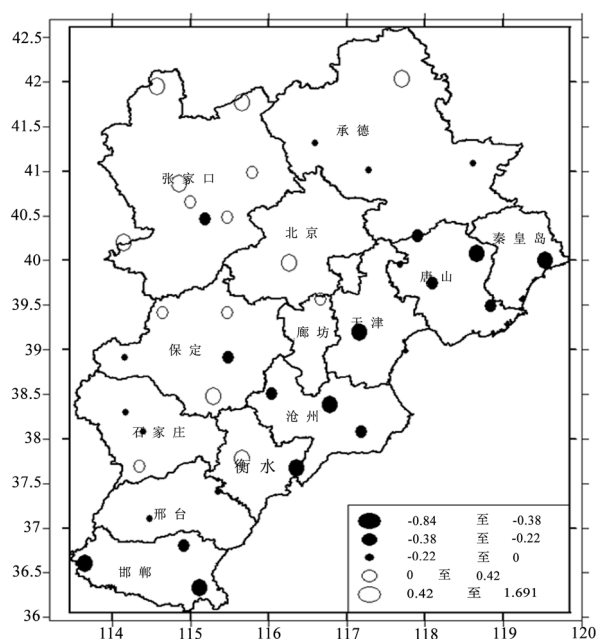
42.5
42
41.5
41
40.5
40
39.5
39
38.5
38
37.5
37
36.5
36

114 115 116 117 118 119 120

承德
张家口
北京
秦皇岛
唐山
天津
廊坊
保定
沧州
石家庄
衡水
邢台
邯郸

| | | | |
|---|---|---|---|
| | -0.84 | 至 | -0.38 |
| | -0.38 | 至 | -0.22 |
| | -0.22 | 至 | 0 |
| | 0 | 至 | 0.42 |
| | 0.42 | 至 | 1.691 |